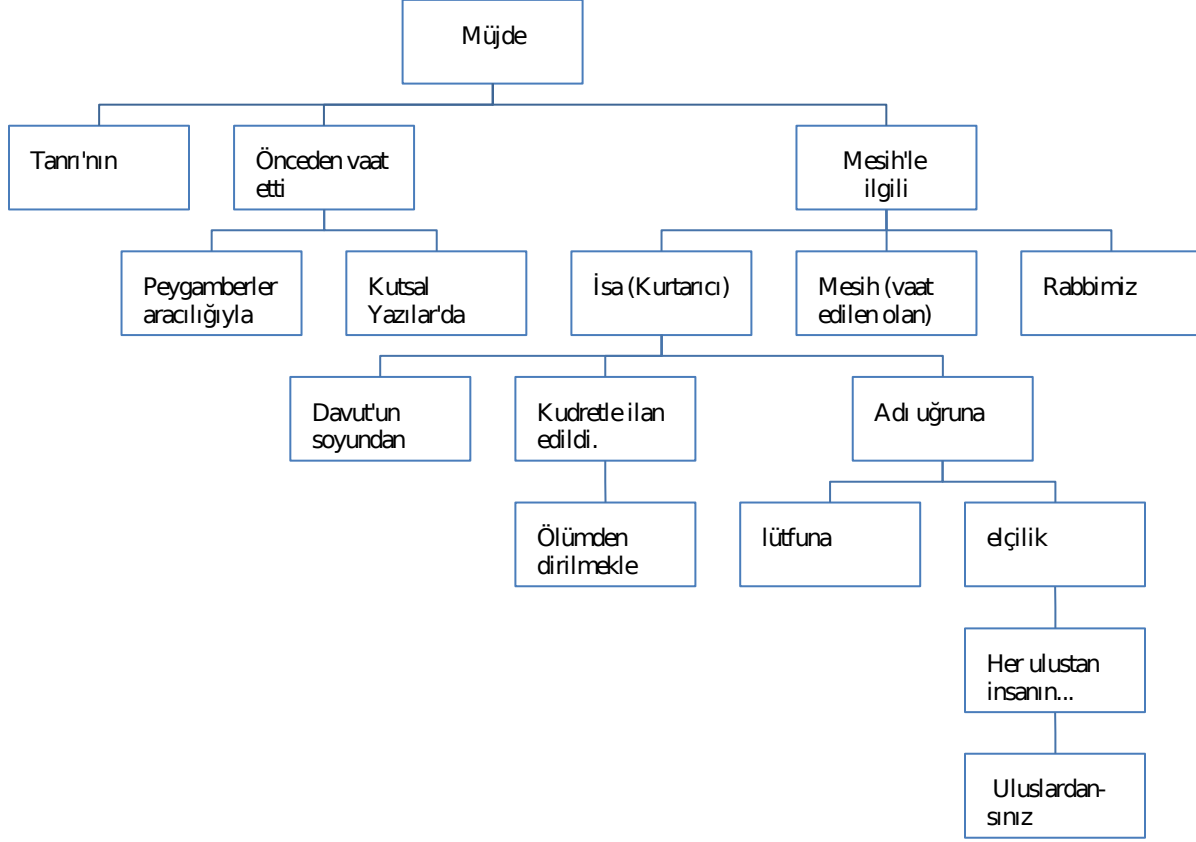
Müjde

Tanrı'nın

Önceden vaat etti

Mesih'le ilgili

Peygamberler aracılığıyla

Kutsal Yazılar'da

İsa (Kurtarıcı)

Mesih (vaat edilen olan)

Rabbimiz

Davut'un soyundan

Kudretle ilan edildi.

Adı uğruna

Ölümden dirilmekle

lütfuna

elçilik

Her ulustan insanın...

Uluslardan-sınız